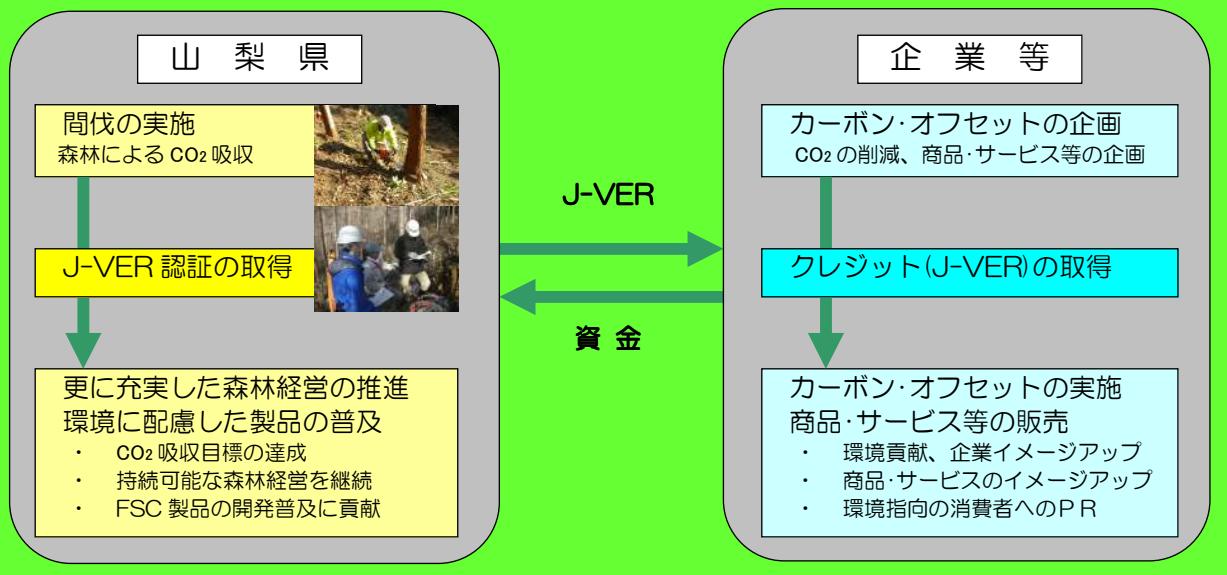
山 梨 県

間伐の実施
森林による $CO_2$ 吸収

J-VER 認証の取得

更に充実した森林経営の推進
環境に配慮した製品の普及
・ $CO_2$ 吸収目標の達成
・ 持続可能な森林経営を継続
・ FSC 製品の開発普及に貢献

J-VER

資 金

企 業 等

カーボン･オフセットの企画
$CO_2$ の削減、商品･サービス等の企画

クレジット(J-VER)の取得

カーボン･オフセットの実施
商品･サービス等の販売
・ 環境貢献、企業イメージアップ
・ 商品･サービスのイメージアップ
・ 環境指向の消費者へのＰＲ